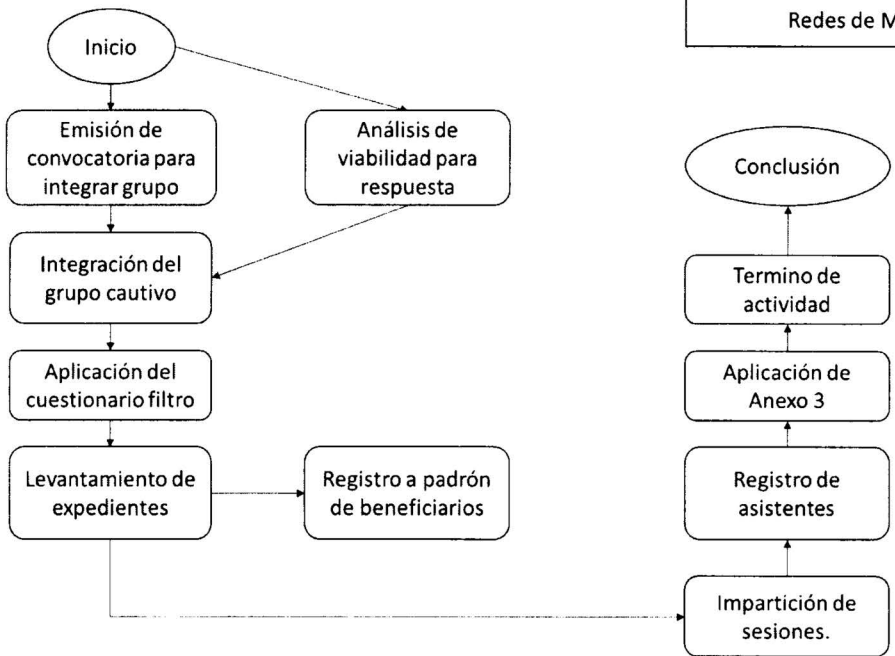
Redes de M

Inicio

Emisión de convocatoria para integrar grupo

Análisis de viabilidad para respuesta

Integración del grupo cautivo

Aplicación del cuestionario filtro

Levantamiento de expedientes

Registro a padrón de beneficiarios

Conclusión

Termino de actividad

Aplicación de Anexo 3

Registro de asistentes

Impartición de sesiones.